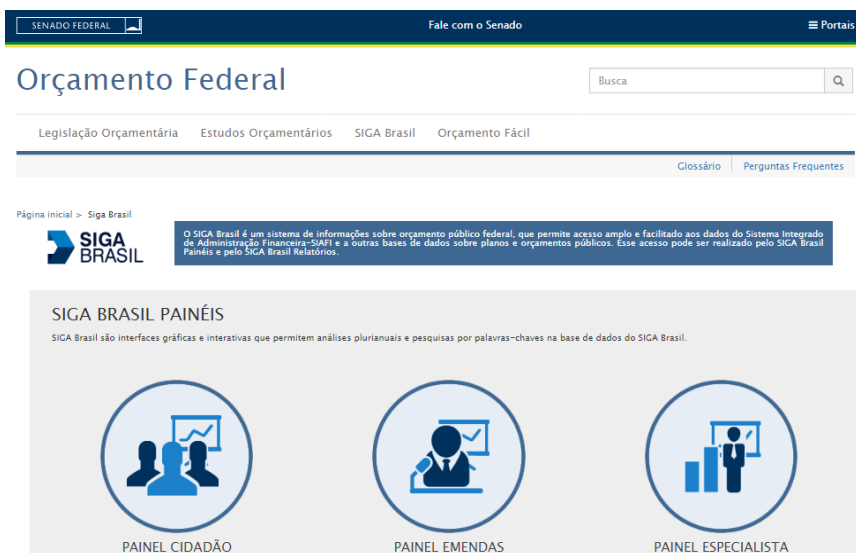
SENADO FEDERAL

Fale com o Senado

≡ Portais

Orçamento Federal

Busca

Legislação Orçamentária   Estudos Orçamentários   SIGA Brasil   Orçamento Fácil

Glossário   Perguntas Frequentes

Página inicial > Siga Brasil

SIGA BRASIL

O SIGA Brasil é um sistema de informações sobre orçamento público federal, que permite acesso amplo e facilitado aos dados do Sistema Integrado de Administração Financeira-SIAFI e a outras bases de dados sobre planos e orçamentos públicos. Esse acesso pode ser realizado pelo SIGA Brasil Painéis e pelo SIGA Brasil Relatórios.

SIGA BRASIL PAINÉIS

SIGA Brasil são interfaces gráficas e interativas que permitem análises plurianuais e pesquisas por palavras-chaves na base de dados do SIGA Brasil.

PAINEL CIDADÃO

PAINEL EMENDAS

PAINEL ESPECIALISTA